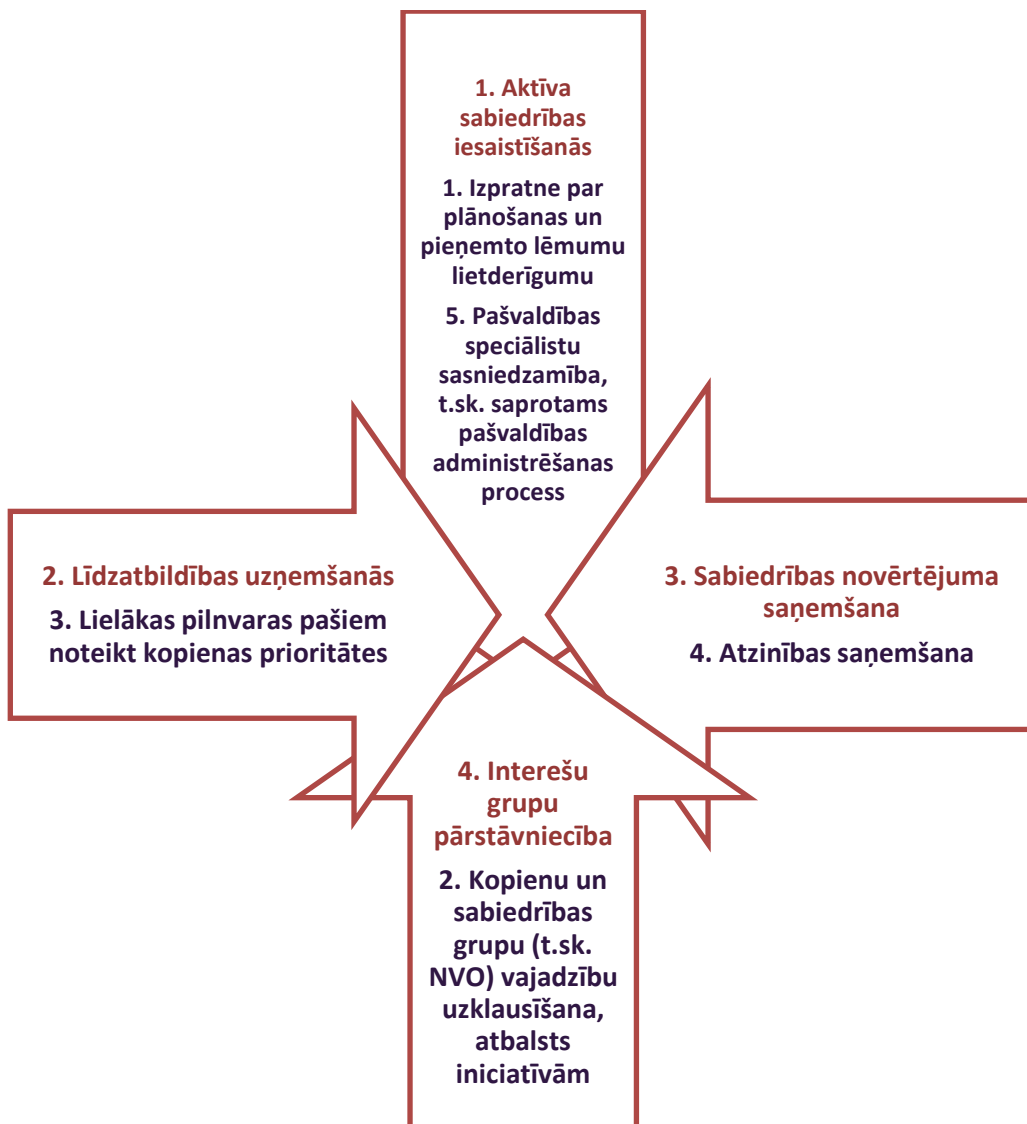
1. Aktīva sabiedrības iesaistīšanās

1. Izpratne par plānošanas un pieņemto lēmumu lietderīgumu

5. Pašvaldības speciālistu sasniedzamība, t.sk. saprotams pašvaldības administrēšanas process

2. Līdzatbildības uzņemšanās

3. Lielākas pilnvaras pašiem noteikt kopienas prioritātes

3. Sabiedrības novērtējuma saņemšana

4. Atzinības saņemšana

4. Interešu grupu pārstāvniecība

2. Kopienu un sabiedrības grupu (t.sk. NVO) vajadzību uzklausīšana, atbalsts iniciatīvām